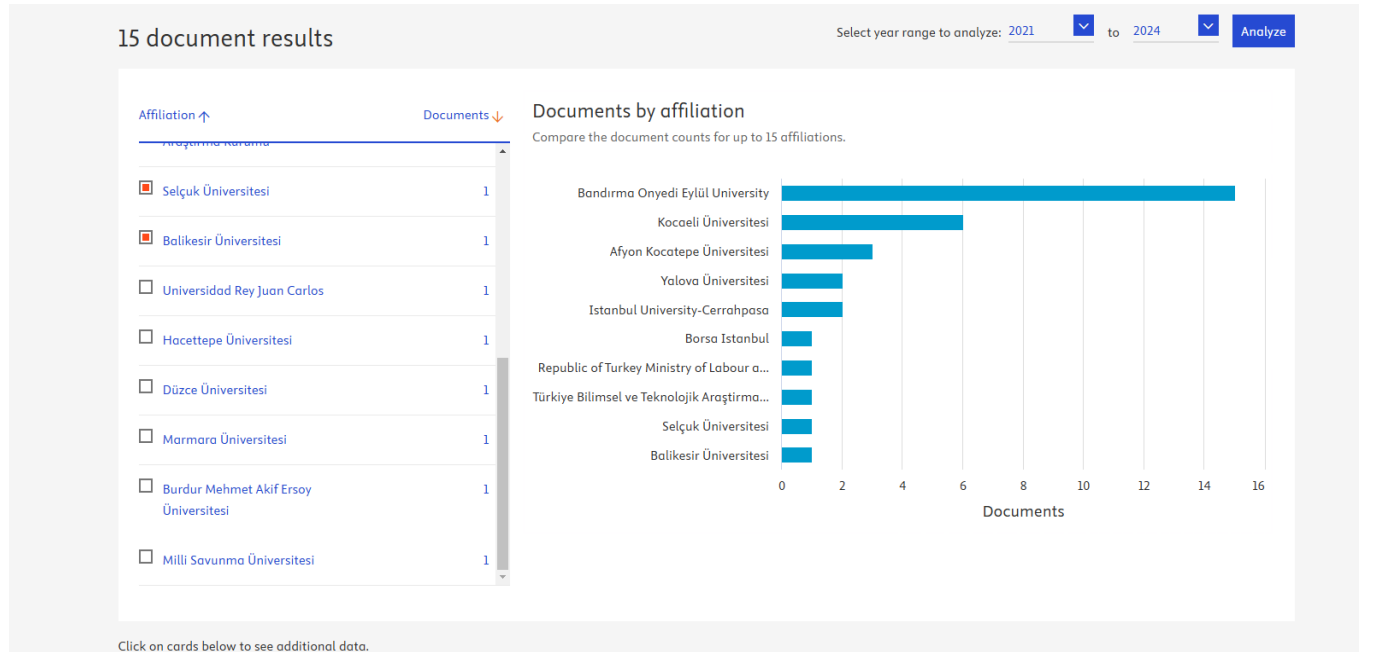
15 document results

Select year range to analyze: 2021 to 2024 Analyze

Affiliation ↑ Documents ↓

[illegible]

Selçuk Üniversitesi 1

Balikesir Üniversitesi 1

Universidad Rey Juan Carlos 1

Hacettepe Üniversitesi 1

Düzce Üniversitesi 1

Marmara Üniversitesi 1

Burdur Mehmet Akif Ersoy Üniversitesi 1

Milli Savunma Üniversitesi 1

Documents by affiliation

Compare the document counts for up to 15 affiliations.

Bandırma Onyedi Eylül University
Kocaeli Üniversitesi
Afyon Kocatepe Üniversitesi
Yalova Üniversitesi
Istanbul University-Cerrahpasa
Borsa Istanbul
Republic of Turkey Ministry of Labour a...
Türkiye Bilimsel ve Teknolojik Araştırma...
Selçuk Üniversitesi
Balikesir Üniversitesi

0 2 4 6 8 10 12 14 16

Documents

Click on cards below to see additional data.